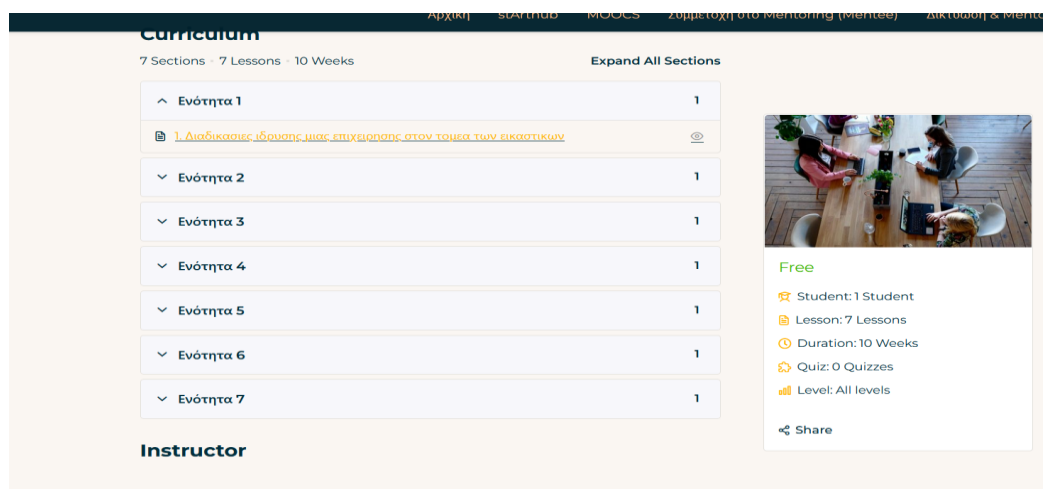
Αρχική stArthub MOOCS Συμμετοχή στο Mentoring (Mentee) Δικτύωση & Mento

Curriculum

7 Sections · 7 Lessons · 10 Weeks

Expand All Sections

Ενότητα 1 1

1. Διαδικασιες ιδρυσης μιας επιχειρησης στον τομεα των εικαστικων

Ενότητα 2 1

Ενότητα 3 1

Ενότητα 4 1

Ενότητα 5 1

Ενότητα 6 1

Ενότητα 7 1

Instructor

Free

Student: 1 Student

Lesson: 7 Lessons

Duration: 10 Weeks

Quiz: 0 Quizzes

Level: All levels

Share